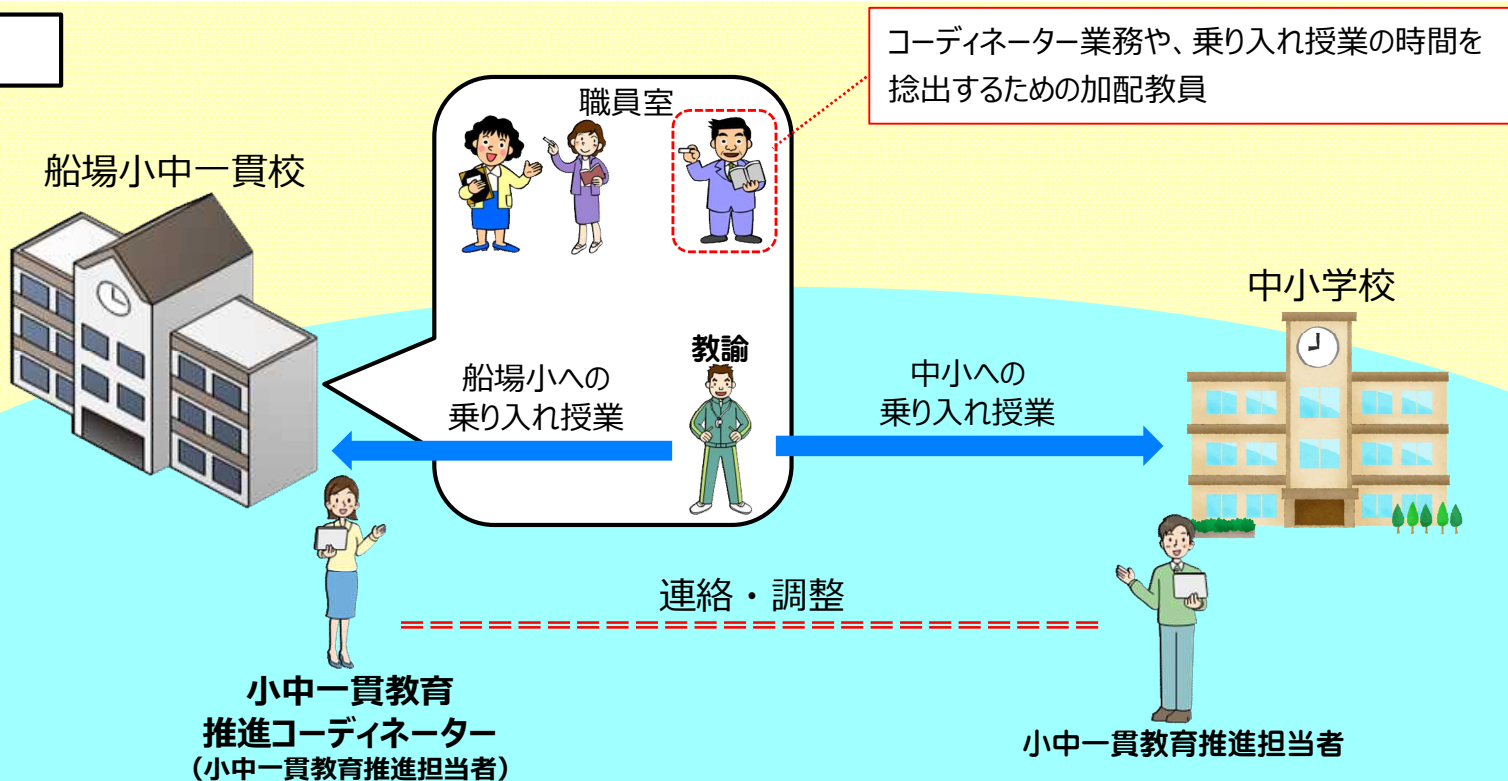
コーディネーター業務や、乗り入れ授業の時間を捻出するための加配教員

職員室

船場小中一貫校

中小学校

教諭

船場小への乗り入れ授業

中小への乗り入れ授業

連絡・調整

小中一貫教育推進コーディネーター
（小中一貫教育推進担当者）

小中一貫教育推進担当者